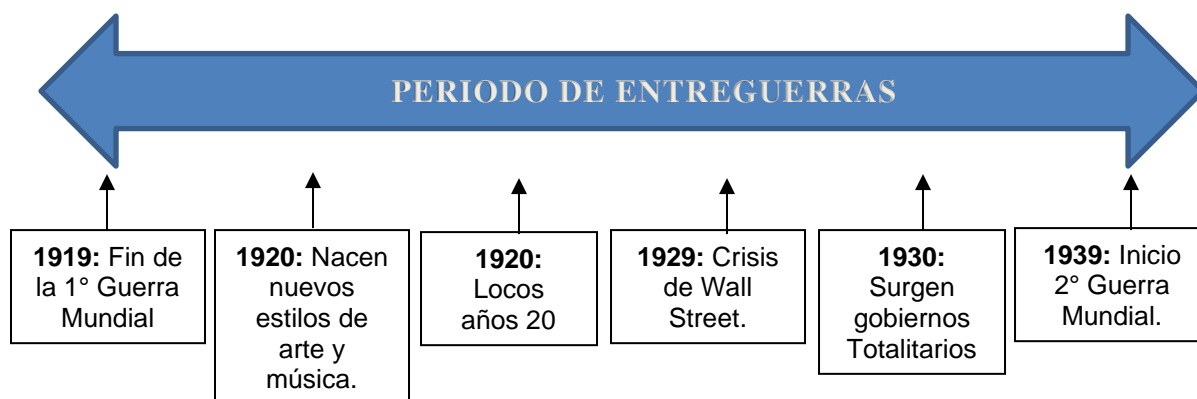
PERIODO DE ENTREGUERRAS

**1919:** Fin de la 1° Guerra Mundial

**1920:** Nacen nuevos estilos de arte y música.

**1920:** Locos años 20

**1929:** Crisis de Wall Street.

**1930:** Surgen gobiernos Totalitarios

**1939:** Inicio 2° Guerra Mundial.